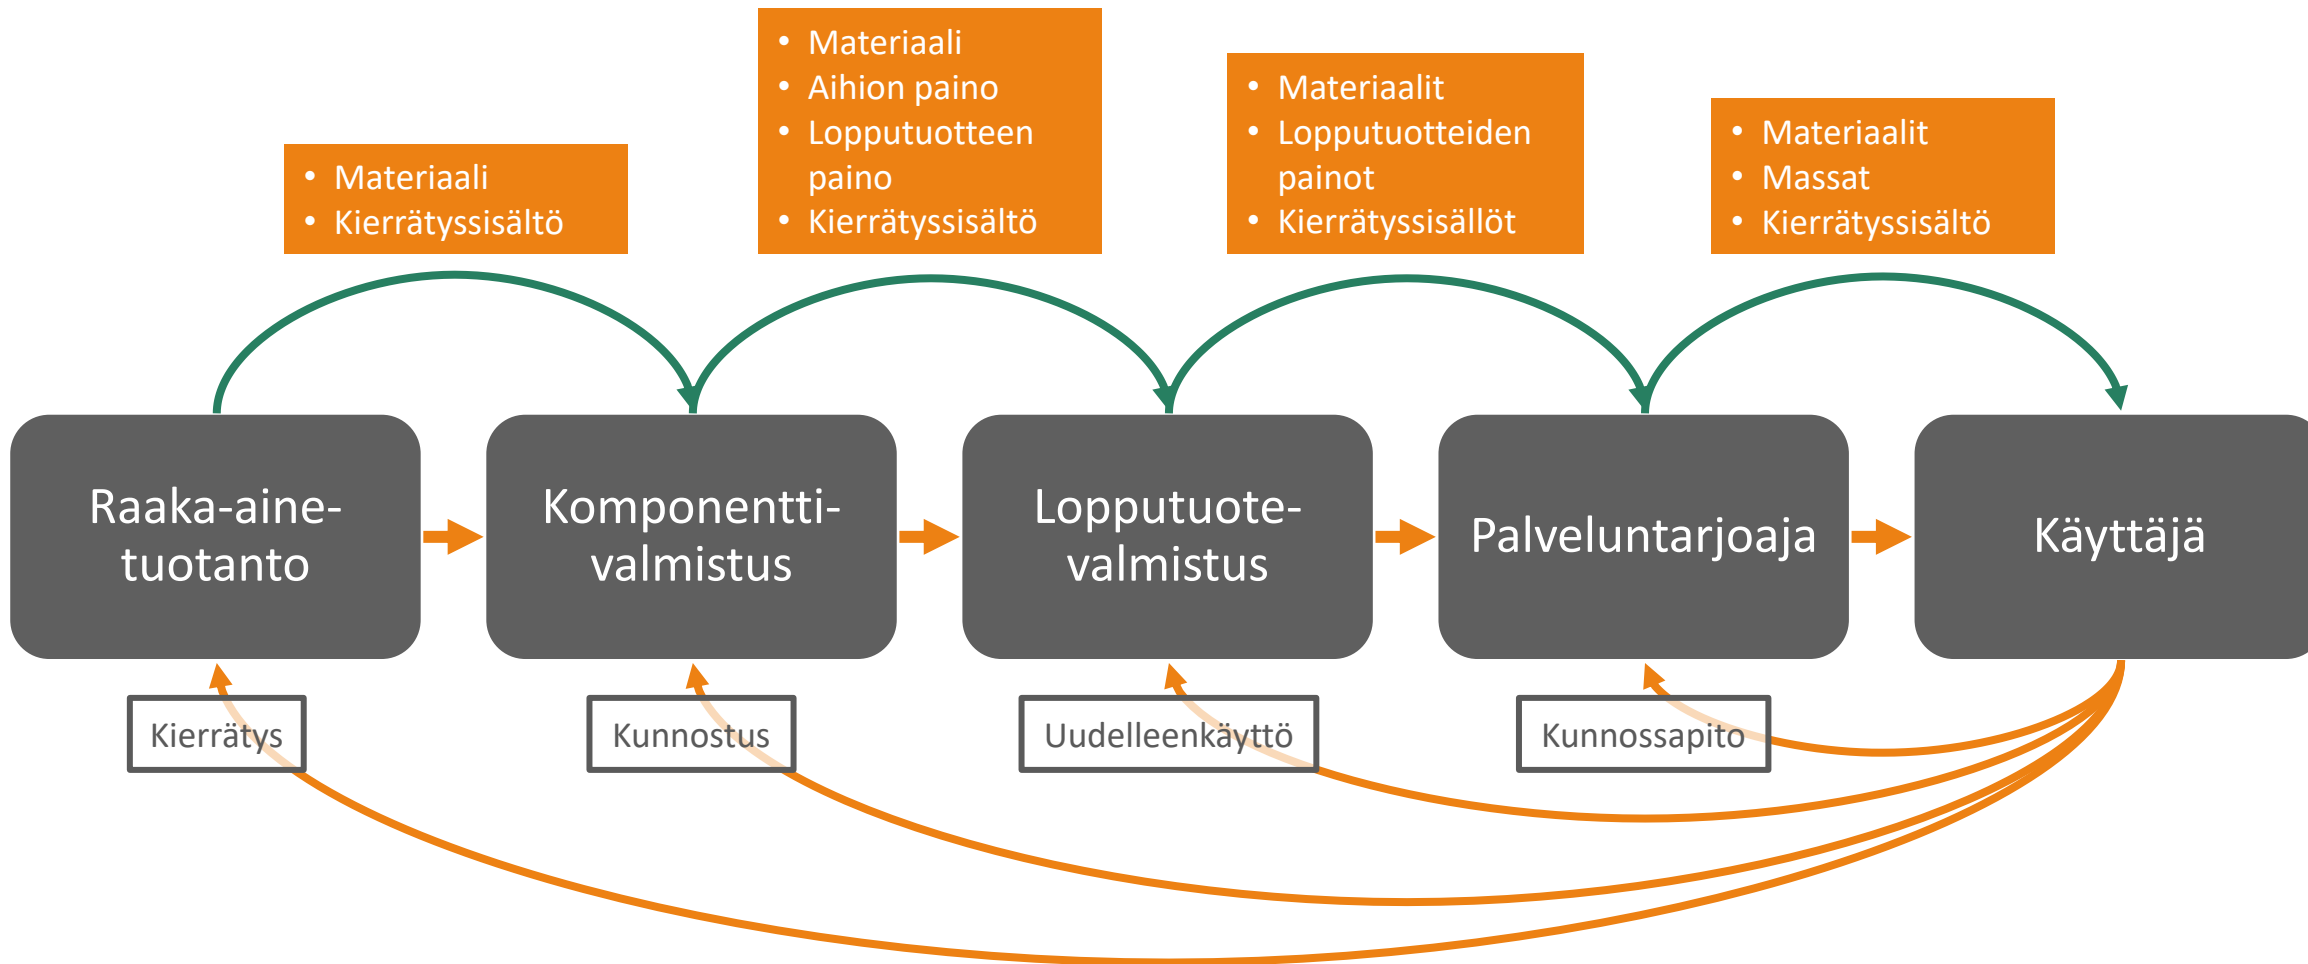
- Materiaali
- Kierrätyssisältö

- Materiaali
- Aihion paino
- Lopputuotteen paino
- Kierrätyssisältö

- Materiaalit
- Lopputuotteiden painot
- Kierrätyssisällöt

- Materiaalit
- Massat
- Kierrätyssisältö

Raaka-aine-tuotanto

Komponentti-valmistus

Lopputuote-valmistus

Palveluntarjoaja

Käyttäjä

Kierrätys

Kunnostus

Uudelleenkäyttö

Kunnossapito